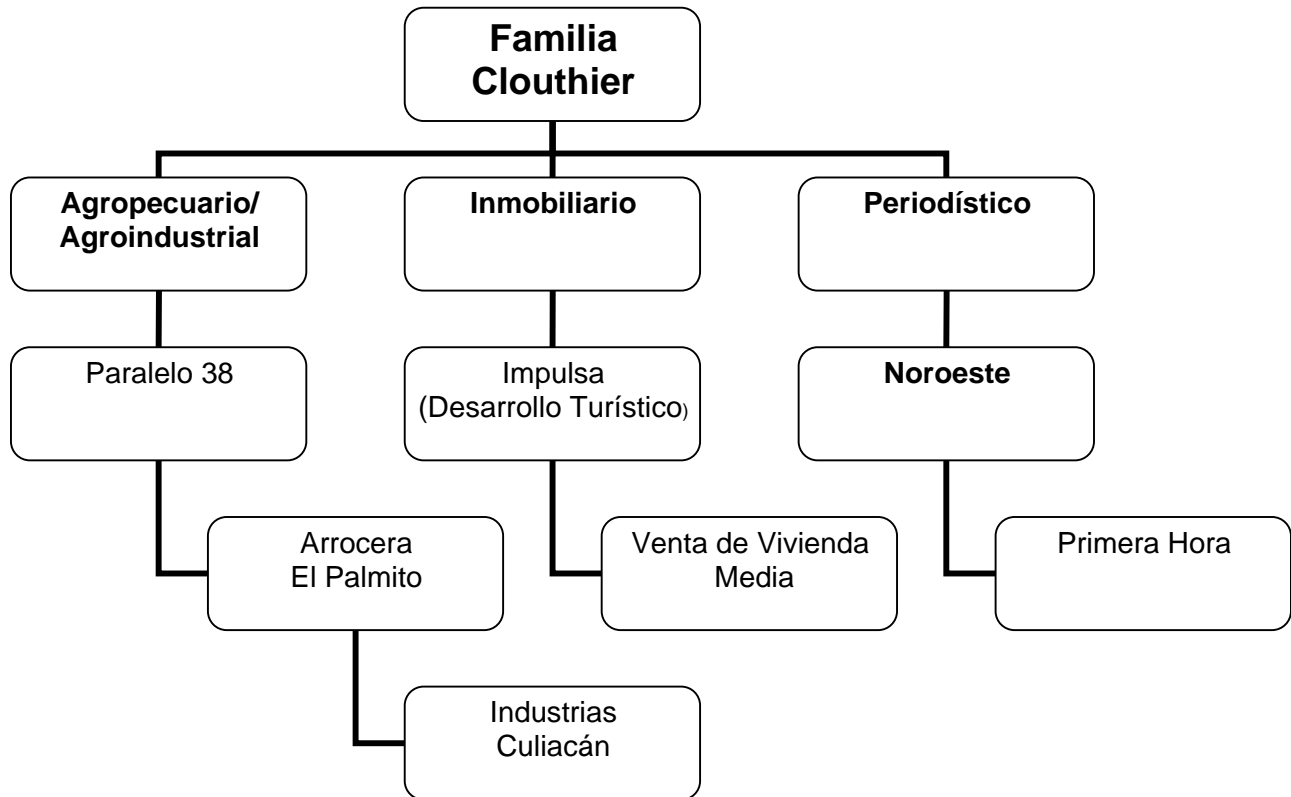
Familia Clouthier

Agropecuario/ Agroindustrial

Inmobiliario

Periodístico

Paralelo 38

Impulsa (Desarrollo Turístico)

Noroeste

Arrocera El Palmito

Venta de Vivienda Media

Primera Hora

Industrias Culiacán